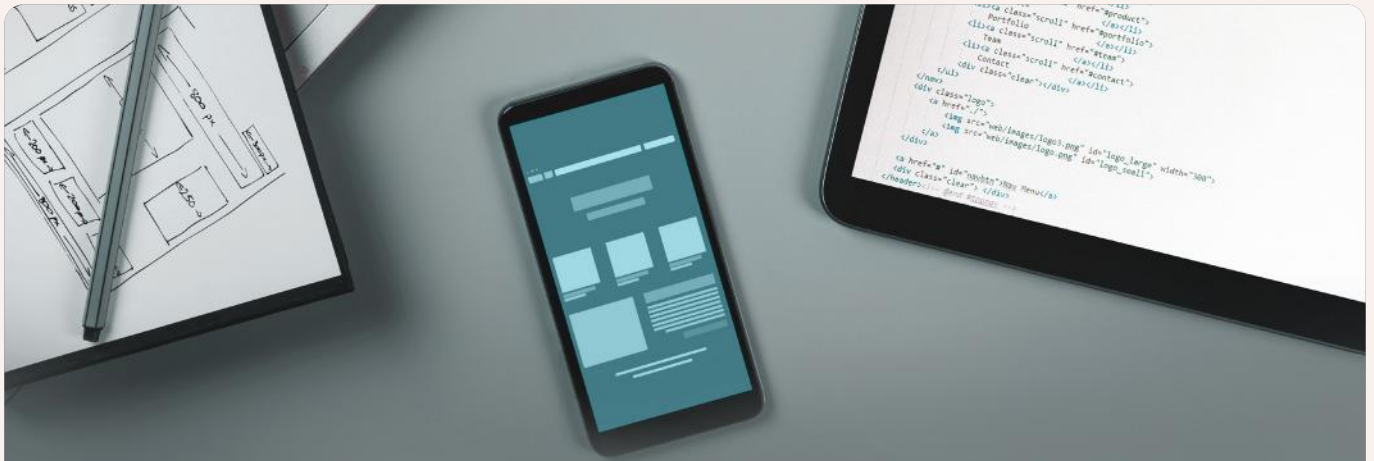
<li><a class="scroll" href="#product">
Portfolio
</a></li>
<li><a class="scroll" href="#portfolio">
Team
</a></li>
<li><a class="scroll" href="#team">
Contact
</a></li>
<div class="clear"></div>
</ul>
</nav>
<div class="logo">
<a href="./">
<img src="web/images/logo3.png" id="logo_large" width="300">
<img src="web/images/logo.png" id="logo_small">
</a>
</div>
<a href="#" id="navbtn">Nav Menu</a>
<div class="clear"></div>
</header><!-- end #header -->

500 px
250